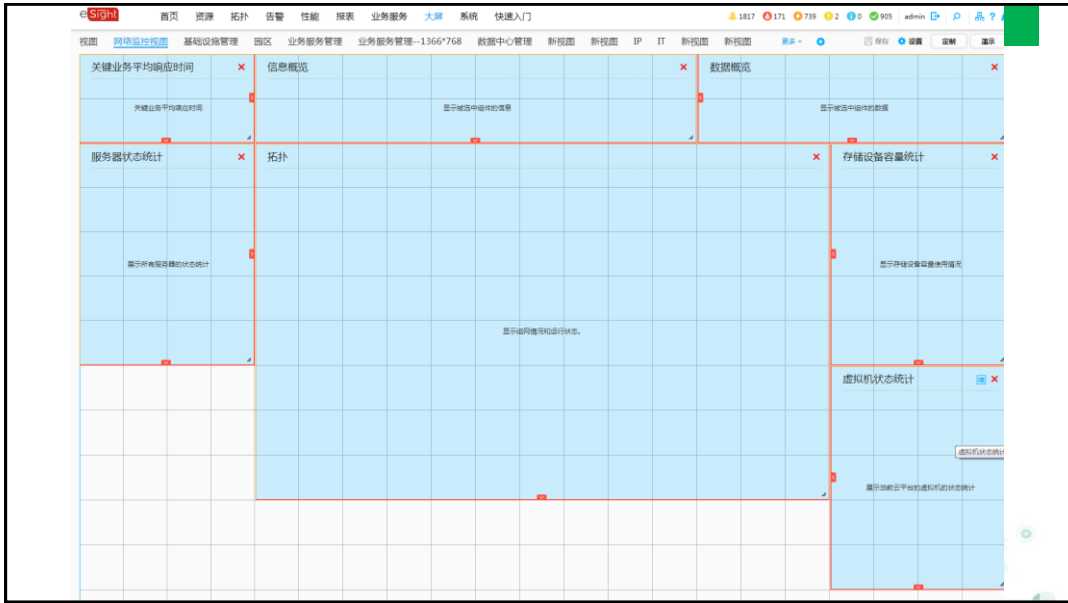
eSight 首页 资源 拓扑 告警 性能 报表 业务服务 大屏 系统 快速入门

1817 171 739 2 0 905 admin

视图 网络监控视图 基础设施管理 园区 业务服务管理 业务服务管理--1366*768 数据中心管理 新视图 新视图 IP IT 新视图 新视图 更多 保存 设置 定制 退出

关键业务平均响应时间 ×
关键业务平均响应时间

信息概览 ×
显示被选中组件的信息

数据概览 ×
显示被选中组件的数据

服务器状态统计 ×
展示所有服务器的状态统计

拓扑 ×
显示组网情况和运行状态。

存储设备容量统计 ×
显示存储设备容量使用情况

虚拟机状态统计 ×
虚拟机状态统计
展示当前云平台的虚拟机的状态统计